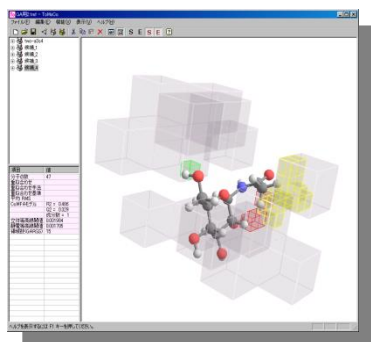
SAR3.txt - TsMoCo
ファイル(F) 編集(E) 領域(S) 表示(V) ヘルプ(H)
S E S E
Yes-all.sd
構造1
構造2
構造3
構造4
項目 値
分子数 47
最短分子
最長分子
平均分子
平均 RMS
CoMFA R2 = 0.466
Q2 = 0.329
成分数 = 1
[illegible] 0.001084
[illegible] 0.003735
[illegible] 73
ヘルプを表示するには F1 キーを押してください。